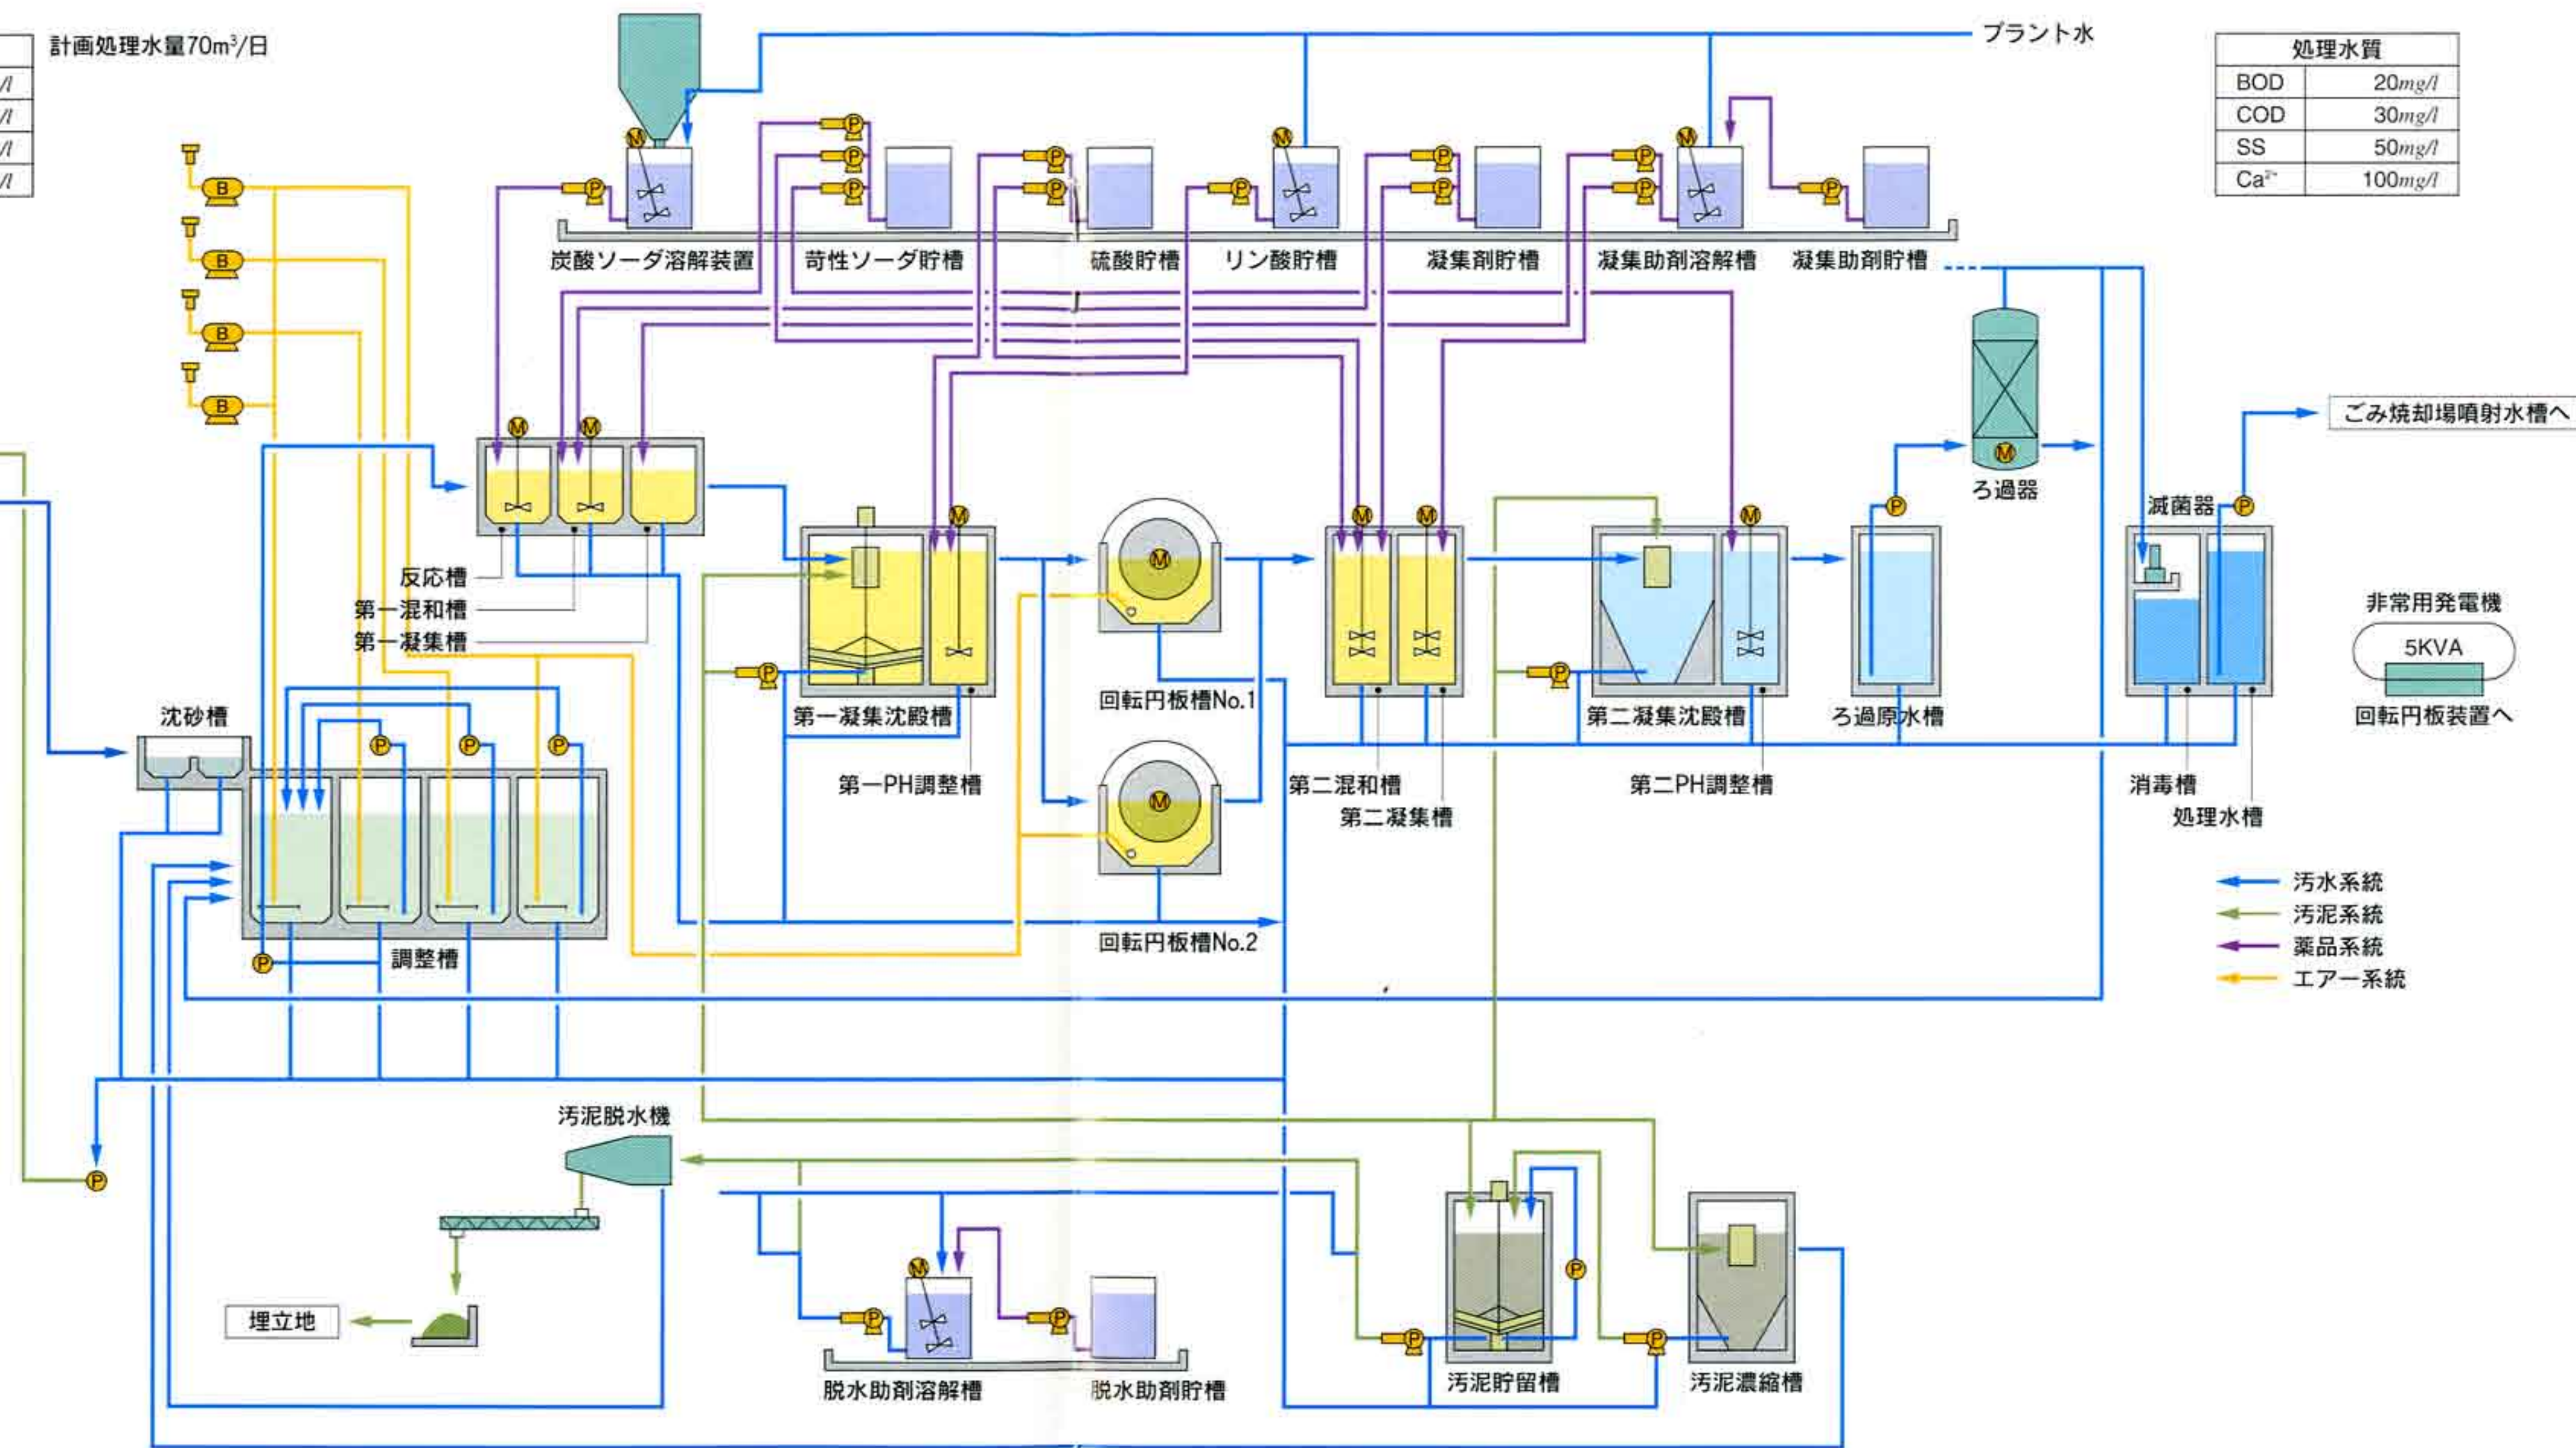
計画処理水量70m³/日

/l
/l
/l
/l

プラント水

| 処理水質 | |
|---|---|
| BOD | 20mg/l |
| COD | 30mg/l |
| SS | 50mg/l |
| Ca²⁺ | 100mg/l |

M P P P P P P M P P P M P P M P

B B B B

炭酸ソーダ溶解装置 苛性ソーダ貯槽 硫酸貯槽 リン酸貯槽 凝集剤貯槽 凝集助剤溶解槽 凝集助剤貯槽

ごみ焼却場噴射水槽へ

M M M M M M M P

ろ過器

反応槽
第一混和槽
第一凝集槽

減菌器 P

P

第一凝集沈殿槽

回転円板槽No.1

第二凝集沈殿槽

ろ過原水槽

非常用発電機
5KVA
回転円板装置へ

沈砂槽

P P P

第一PH調整槽

第二混和槽
第二凝集槽

第二PH調整槽

消毒槽
処理水槽

M

回転円板槽No.2

調整槽
P

汚水系統
汚泥系統
薬品系統
エアー系統

汚泥脱水機

P

M P P

P P P

埋立地

脱水助剤溶解槽 脱水助剤貯槽

汚泥貯留槽 汚泥濃縮槽